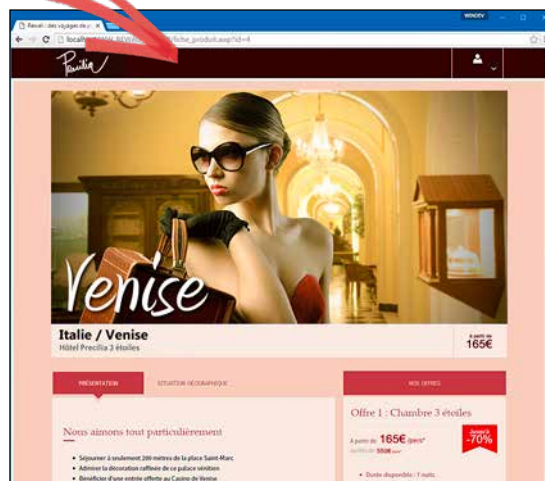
Rêvel : des voyages de r ×
WINDEV
localh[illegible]fiche_produit.asp?id=4
Precilia
Venise
Italie / Venise
Hôtel Precilia 3 étoiles
à partir de
165€
PRÉSENTATION
SITUATION GÉOGRAPHIQUE
NOS OFFRES
Nous aimons tout particulièrement
• Séjourner à seulement 200 mètres de la place Saint-Marc
• Admirer la décoration raffinée de ce palace vénitien
• Bénéficier d'une entrée offerte au Casino de Venise
Offre 1 : Chambre 3 étoiles
à partir de 165€ /pers*
au lieu de 550€ /pers
Jusqu'à
-70%
• Durée disponible : 7 nuits